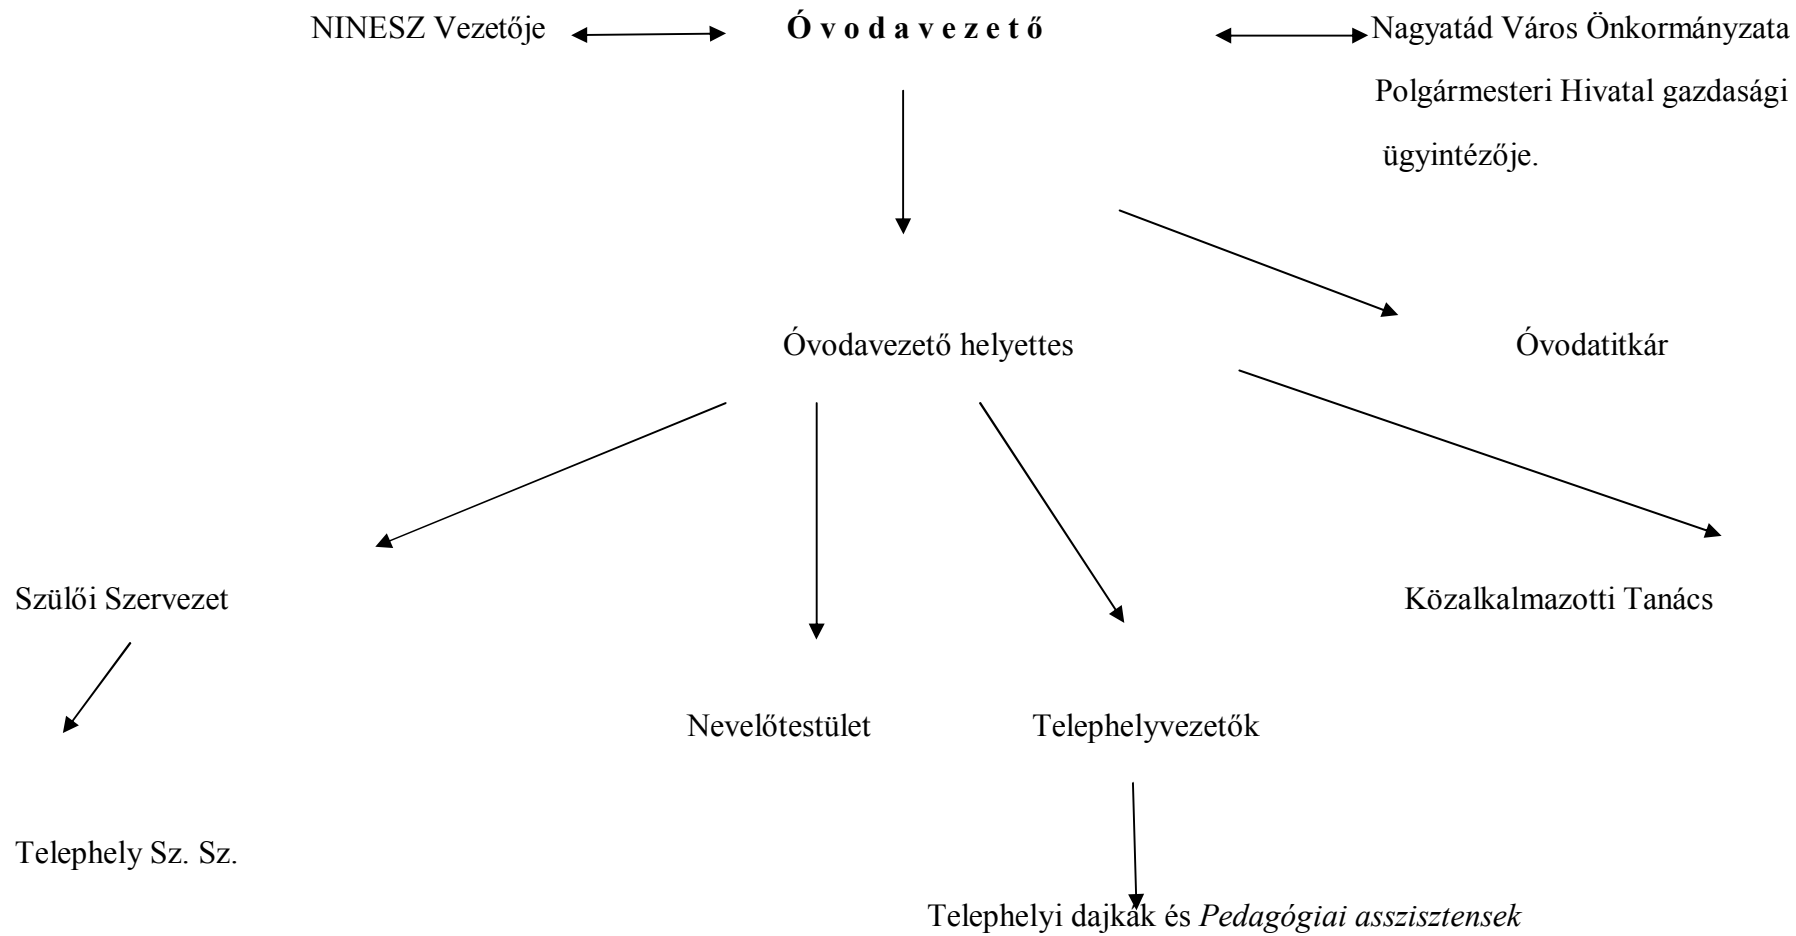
NINESZ Vezetője

Ó v o d a v e z e t ő

Nagyatád Város Önkormányzata Polgármesteri Hivatal gazdasági ügyintézője.

Óvodavezető helyettes

Óvodatitkár

Szülői Szervezet

Közalkalmazotti Tanács

Nevelőtestület

Telephelyvezetők

Telephely Sz. Sz.

Telephelyi dajkák és *Pedagógiai asszisztensek*